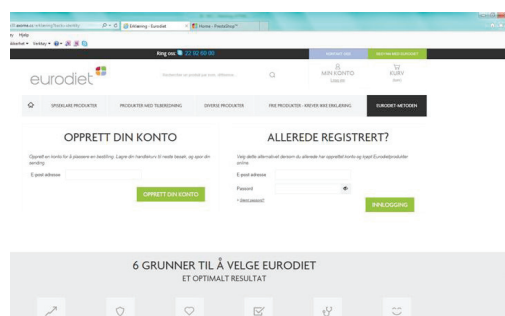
Erklæring - Eurodiet
Home - PixelsDrive

Ring oss 22 92 60 00
KONTAKT OSS
BESTILL MED SAMTALE

eurodiet
Søk
MIN KONTO
Logg inn
KURV

SPISEKLARE PRODUKTER
PRODUKTER MED TILBEREDNING
DIVERSE PRODUKTER
FRIE PRODUKTER - KREVER IKKE ERKLÆRING
EURODIET-METODEN

OPPRETT DIN KONTO

Opprett en konto for å plassere en bestilling. Lagre din handlekurv til neste besøk, og spor din sending.

E-post adresse

OPPRETT DIN KONTO

ALLEREDE REGISTRERT?

Velg dette alternativet dersom du allerede har opprettet konto og kjøpt Eurodietprodukter online.

E-post adresse

Passord

* Glemt passord?

INNLOGGING

6 GRUNNER TIL Å VELGE EURODIET
ET OPTIMALT RESULTAT